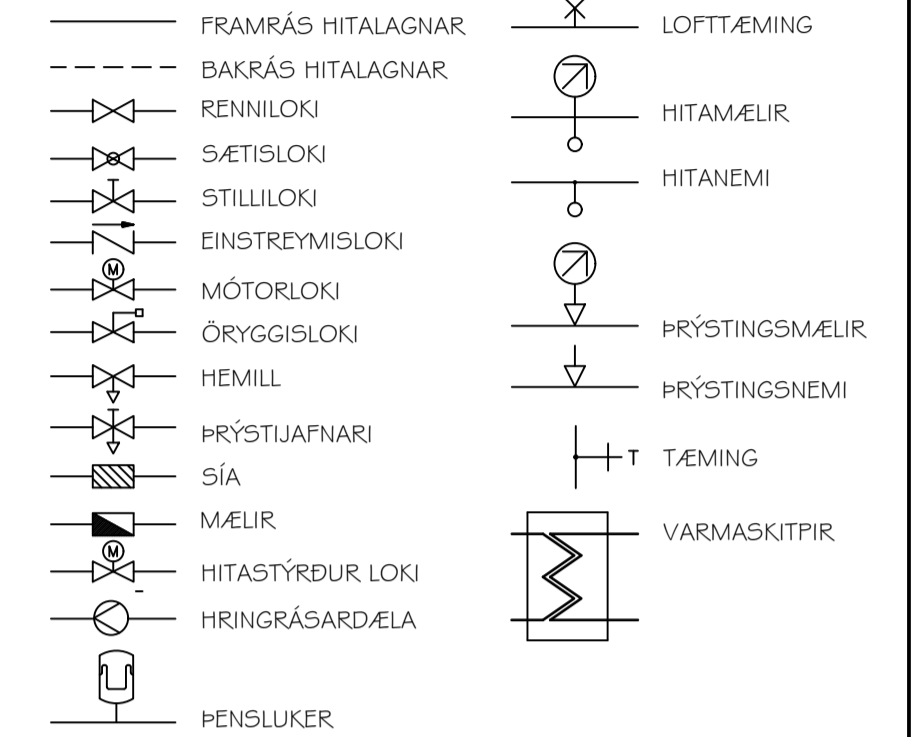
FRAMRÁS HITALAGNAR
BAKRÁS HITALAGNAR
RENNILOKI
SÆTISLOKI
STILLILOKI
EINSTREYMISLOKI
M
MÓTORLOKI
ÖRYGGISLOKI
HEMILL
ÞRÝSTIJAFNARI
SÍA
MÆLIR
M
HITASTÝRÐUR LOKI
HRINGRÁSARDÆLA
ÞENSLUKER
LOFTTÆMING
HITAMÆLIR
HITANEMI
ÞRÝSTINGSMÆLIR
ÞRÝSTINGSNEMI
T
TÆMING
VARMASKITPIR